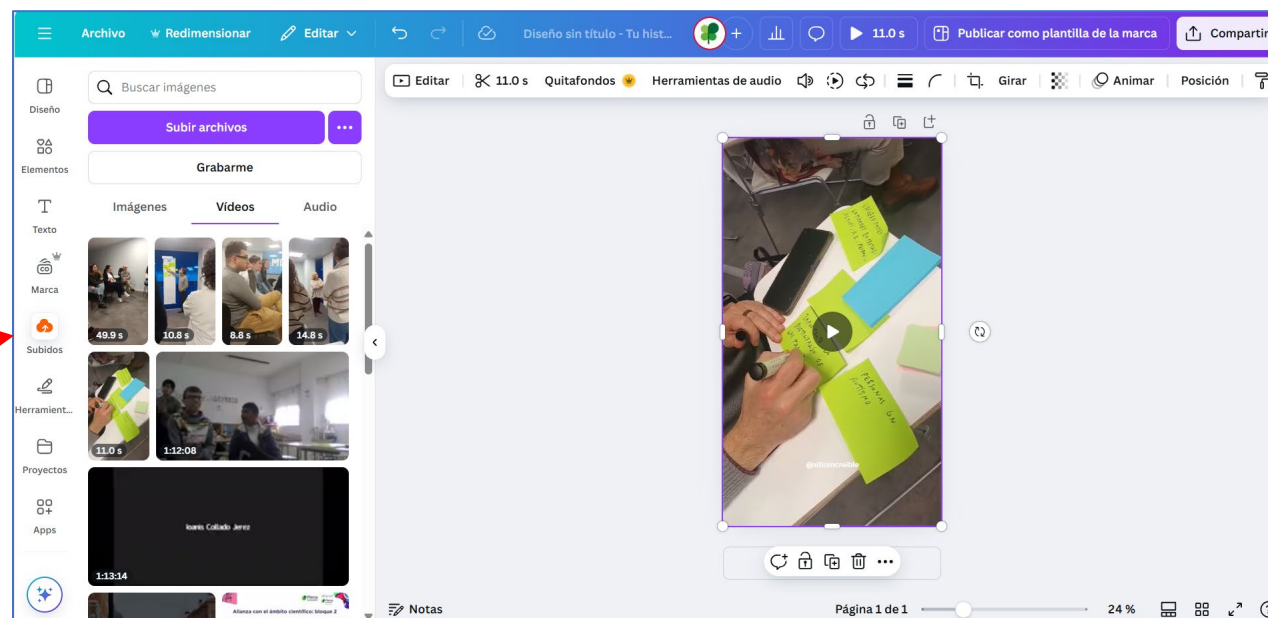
Archivo Redimensionar Editar Diseño sin título - Tu hist... 11.0 s Publicar como plantilla de la marca Compartir

Editar 11.0 s Quitafondos Herramientas de audio Girar Animar Posición

Diseño
Elementos
Texto
Marca
Subidos
Herramient...
Proyectos
Apps

Buscar imágenes
Subir archivos
Grabarme
Imágenes Vídeos Audio

49.9 s
10.8 s
8.8 s
14.8 s
11.0 s
1:12:08
Ioanis Collado Jerez
1:13:14
Alianza con el ámbito científico: bloque 2

@sitoincreible

Notas
Página 1 de 1
24 %